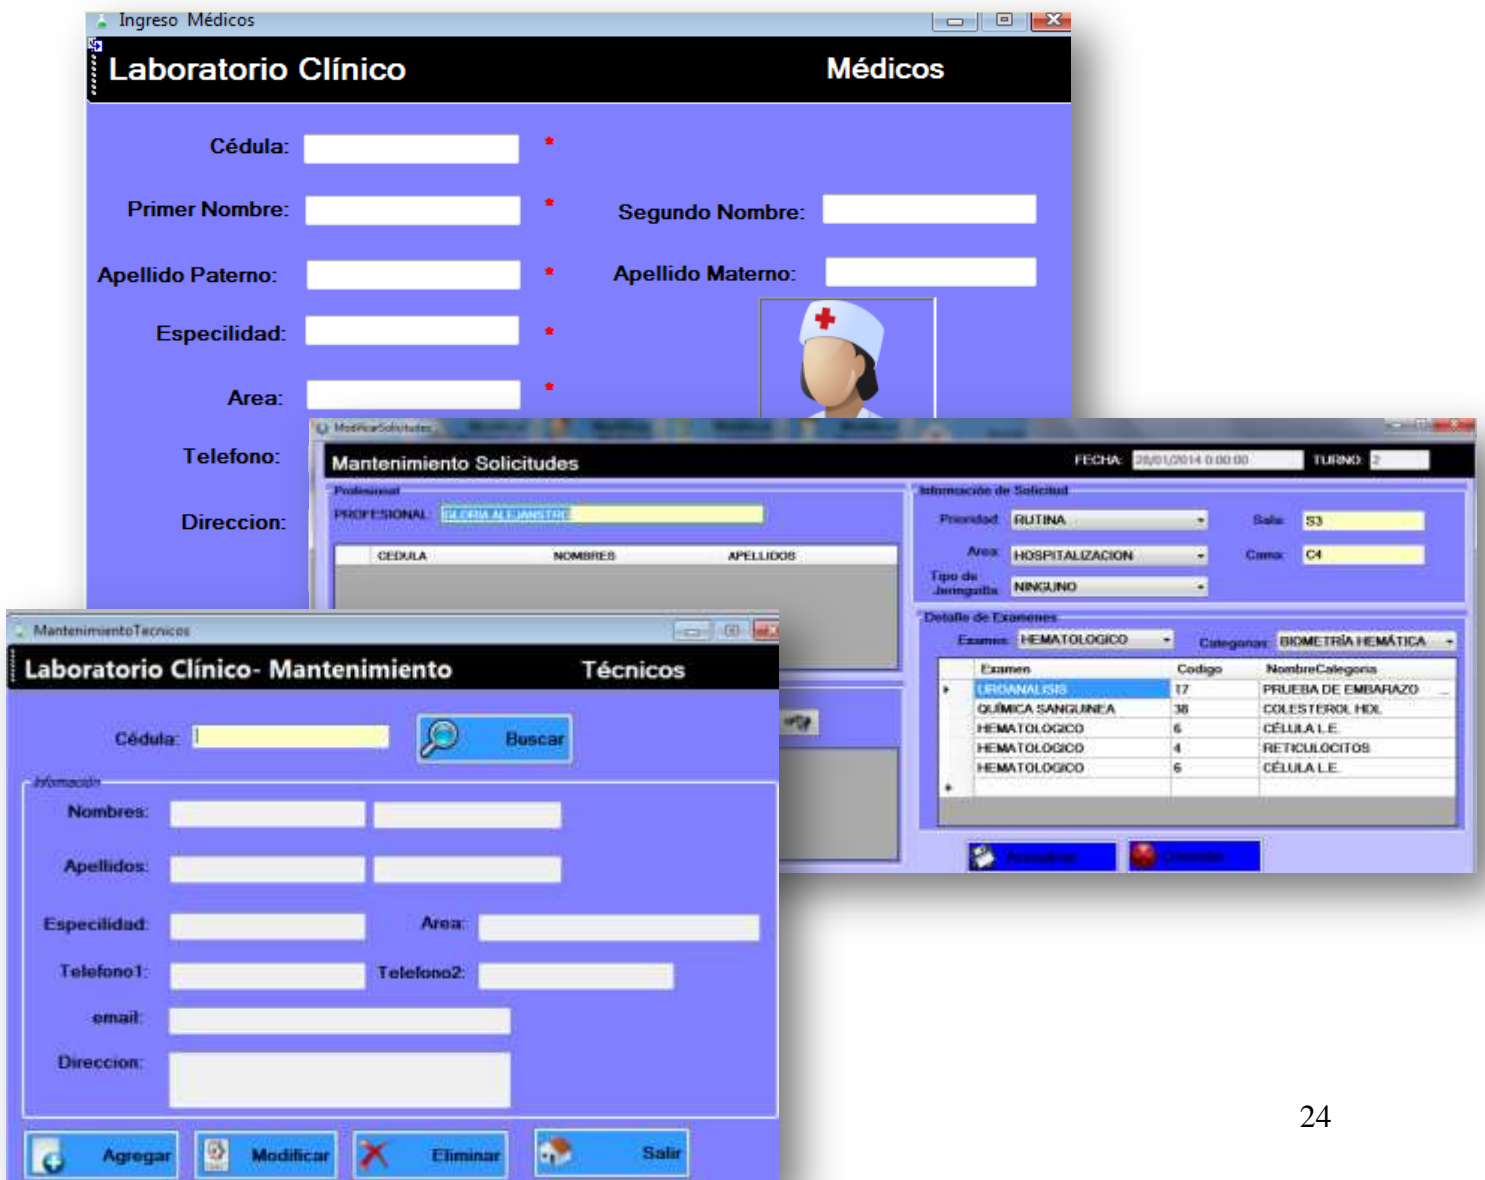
Ingreso Médicos

Laboratorio Clínico Médicos

Cédula: *

Primer Nombre: * Segundo Nombre:

Apellido Paterno: * Apellido Materno:

Especilidad: *

Area: *

Telefono:

Direccion:

ModificarSolicitudes

Mantenimiento Solicitudes FECHA: 28/01/2014 0:00:00 TURNO: 2

Profesional

PROFESIONAL: GLORIA ALEJANSTRE

| CEDULA | NOMBRES | APELLIDOS |
|---|---|---|

Información de Solicitud

Prioridad: RUTINA Sala: S3

Area: HOSPITALIZACION Cama: C4

Tipo de Jeringuilla: NINGUNO

Detalle de Examenes

Examen: HEMATOLOGICO Categorias: BIOMETRÍA HEMÁTICA

| Examen | Codigo | NombreCategoria |
|---|---|---|
| UROANALISIS | 17 | PRUEBA DE EMBARAZO |
| QUÍMICA SANGUINEA | 38 | COLESTEROL HDL |
| HEMATOLOGICO | 6 | CÉLULA L.E. |
| HEMATOLOGICO | 4 | RETICULOCITOS |
| HEMATOLOGICO | 6 | CÉLULA L.E. |

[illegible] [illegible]

MantenimientoTecnicos

Laboratorio Clínico- Mantenimiento Técnicos

Cédula: Buscar

Información

Nombres:

Apellidos:

Especilidad: Area:

Telefono1: Telefono2:

email:

Direccion:

Agregar Modificar Eliminar Salir

24